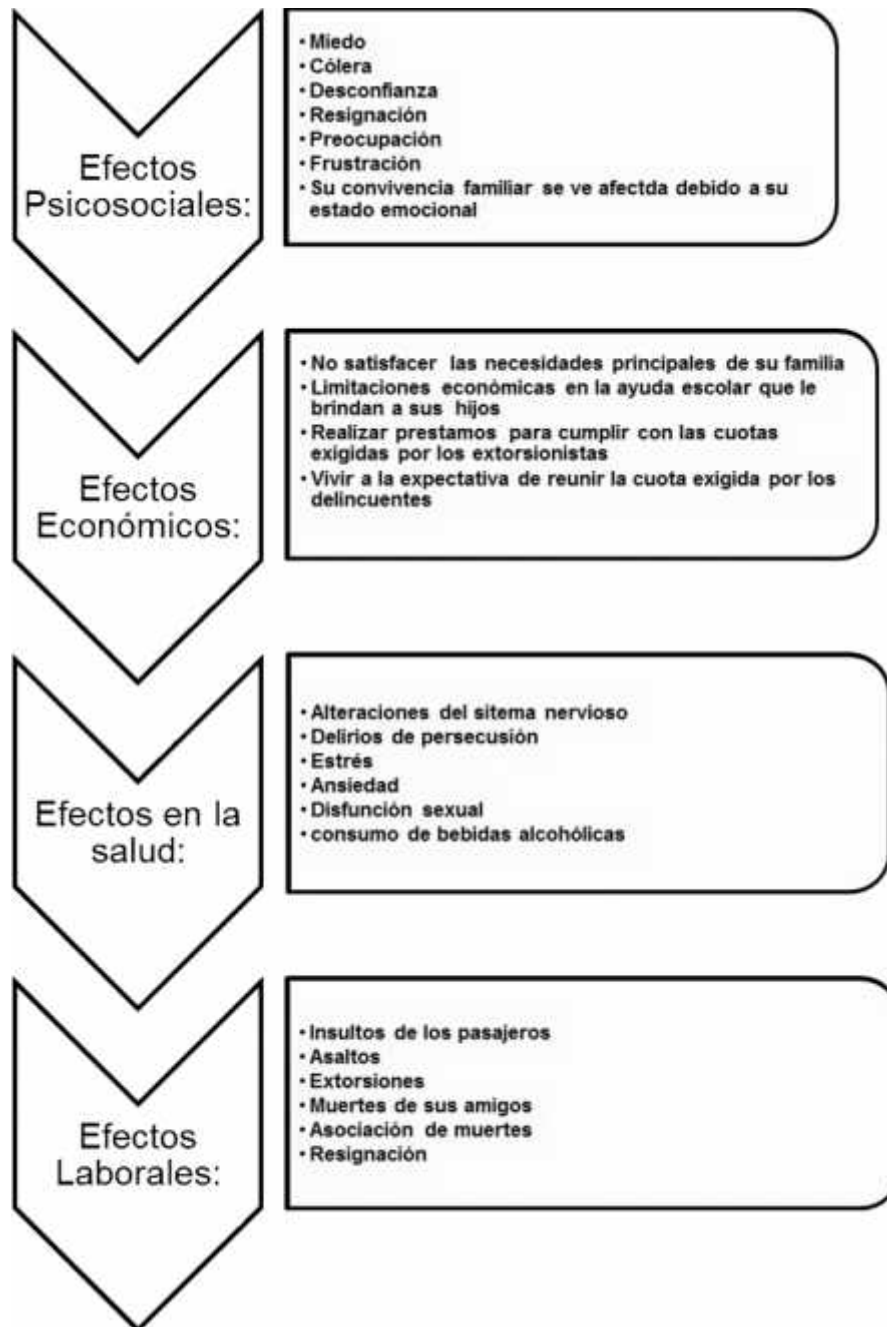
Efectos Psicosociales:

• Miedo
• Cólera
• Desconfianza
• Resignación
• Preocupación
• Frustración
• Su convivencia familiar se ve afectda debido a su estado emocional

Efectos Económicos:

• No satisfacer las necesidades principales de su familia
• Limitaciones económicas en la ayuda escolar que le brindan a sus hijos
• Realizar prestamos para cumplir con las cuotas exigidas por los extorsionistas
• Vivir a la expectativa de reunir la cuota exigida por los delincuentes

Efectos en la salud:

• Alteraciones del sitema nervioso
• Delirios de persecusión
• Estrés
• Ansiedad
• Disfunción sexual
• consumo de bebidas alcohólicas

Efectos Laborales:

• Insultos de los pasajeros
• Asaltos
• Extorsiones
• Muertes de sus amigos
• Asociación de muertes
• Resignación